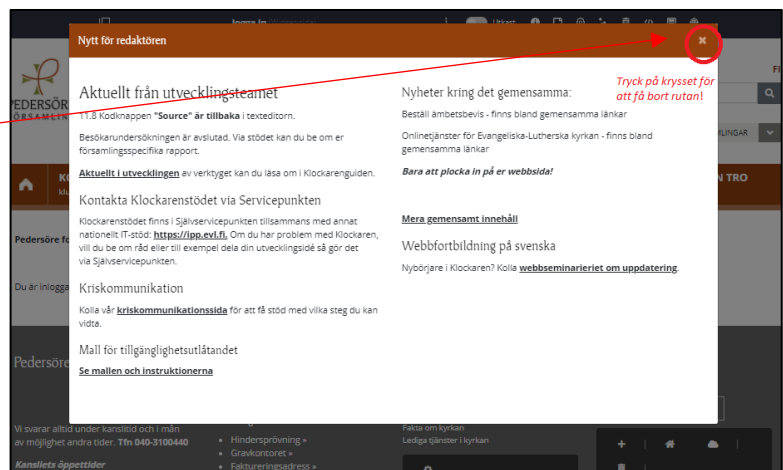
Nytt för redaktören

×

Tryck på krysset för att få bort rutan!

Aktuellt från utvecklingsteamet

11.8 Kodknappen "Source" är tillbaka i texteditorn.

Besökarundersökningen är avslutad. Via stödet kan du be om er församlingsspecifika rapport.

Aktuellt i utvecklingen av verktyget kan du läsa om i Klockarenguiden.

Kontakta Klockarenstödet via Servicepunkten

Klockarenstödet finns i Självservicepunkten tillsammans med annat nationellt IT-stöd: https://ipp.evl.fi. Om du har problem med Klockaren, vill du be om råd eller till exempel dela din utvecklingsidé så gör det via Självservicepunkten.

Kriskommunikation

Kolla vår kriskommunikationssida för att få stöd med vilka steg du kan vidta.

Mall för tillgänglighetsutlåtandet

Se mallen och instruktionerna

Nyheter kring det gemensamma:

Beställ ämbetsbevis - finns bland gemensamma länkar

Onlinetjänster för Evangeliska-Lutherska kyrkan - finns bland gemensamma länkar

Bara att plocka in på er webbsida!

Mera gemensamt innehåll

Webbfortbildning på svenska

Nybörjare i Klockaren? Kolla webbseminarieriet om uppdatering.

Pedersöre

Du är inlogga

Vi svarar alltid under kansliitid och i mån av möjlighet andra tider. Tfn 040-3100440

Kansliets öppettider

Hindersprövning »
Gravkontoret »
Faktureringsadress »

Fakta om kyrkan
Lediga tjänster i kyrkan